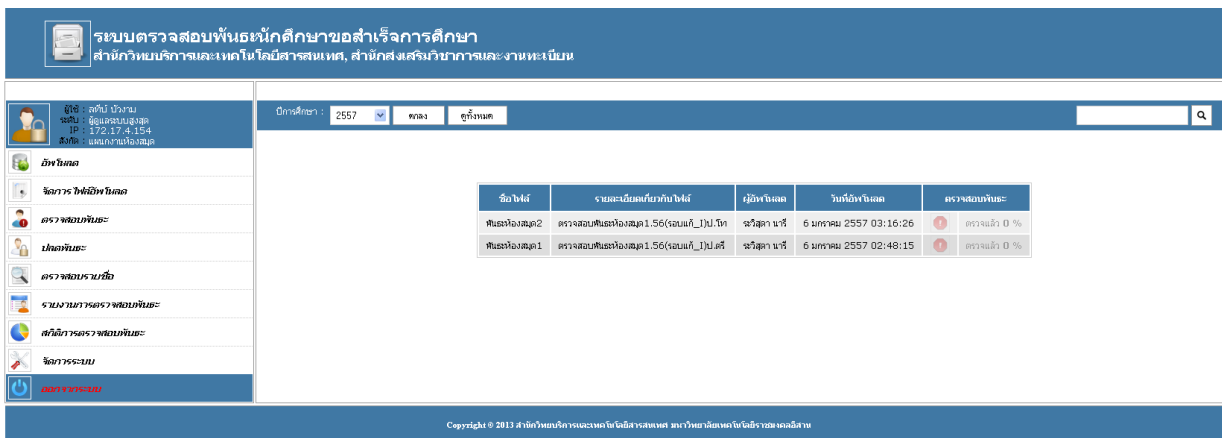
ระบบตรวจสอบพันธหนักศึกษาขอสำเร็จการศึกษา
สำนักวิทยบริการและเทคโนโลยีสารสนเทศ, สำนักส่งเสริมวิชาการและงานทะเบียน

ผู้ใช้ : สดีปี บัวงาม
ระดับ : ผู้ดูแลระบบสูงสุด
IP : 172.17.4.154
สังกัด : แผนกงานห้องสมุด

อัพโหลด
จัดการไฟล์อัพโหลด
ตรวจสอบพันธะ
ปลดพันธะ
ตรวจสอบรายชื่อ
รายงานการตรวจสอบพันธะ
สถิติการตรวจสอบพันธะ
จัดการระบบ
ออกจากระบบ

ปีการศึกษา : 2557 ตกลง ดูทั้งหมด

| ชื่อไฟล์ | รายละเอียดเกี่ยวกับไฟล์ | ผู้อัพโหลด | วันที่อัพโหลด | ตรวจสอบพันธะ |
|---|---|---|---|---|
| พันธะห้องสมุด2 | ตรวจสอบพันธะห้องสมุด1.56(รอบแก้_I)ป.โท | ระวิสุดา นารี | 6 มกราคม 2557 03:16:26 | ตรวจแล้ว 0 % |
| พันธะห้องสมุด1 | ตรวจสอบพันธะห้องสมุด1.56(รอบแก้_I)ป.ตรี | ระวิสุดา นารี | 6 มกราคม 2557 02:48:15 | ตรวจแล้ว 0 % |

Copyright © 2013 สำนักวิทยบริการและเทคโนโลยีสารสนเทศ มหาวิทยาลัยเทคโนโลยีราชมงคลอีสาน